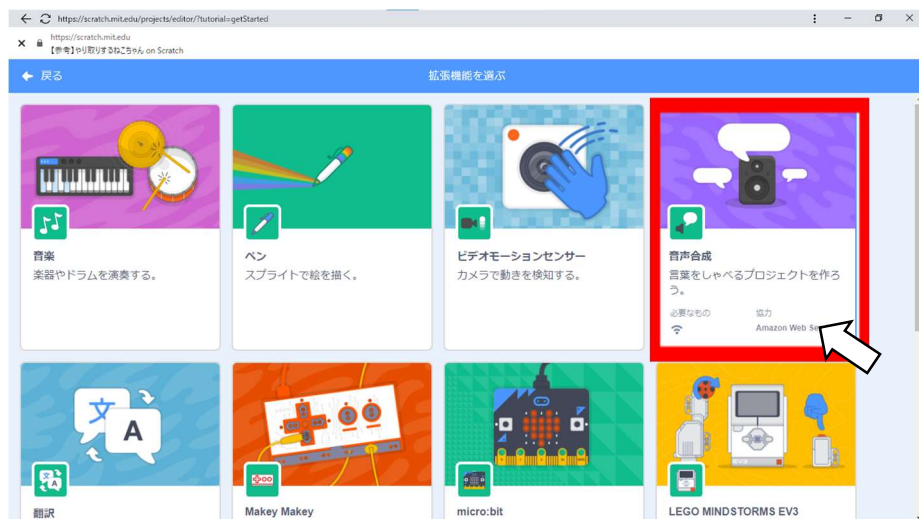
https://scratch.mit.edu/projects/editor/?tutorial=getStarted

https://scratch.mit.edu
【参考】やり取りするねこちゃん on Scratch

戻る
拡張機能を選ぶ

音楽
楽器やドラムを演奏する。

ペン
スプライトで絵を描く。

ビデオモーションセンサー
カメラで動きを検知する。

音声合成
言葉をしゃべるプロジェクトを作ろう。
必要なもの
協力
Amazon Web S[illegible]

A
文

翻訳

Makey Makey

micro:bit

LEGO MINDSTORMS EV3